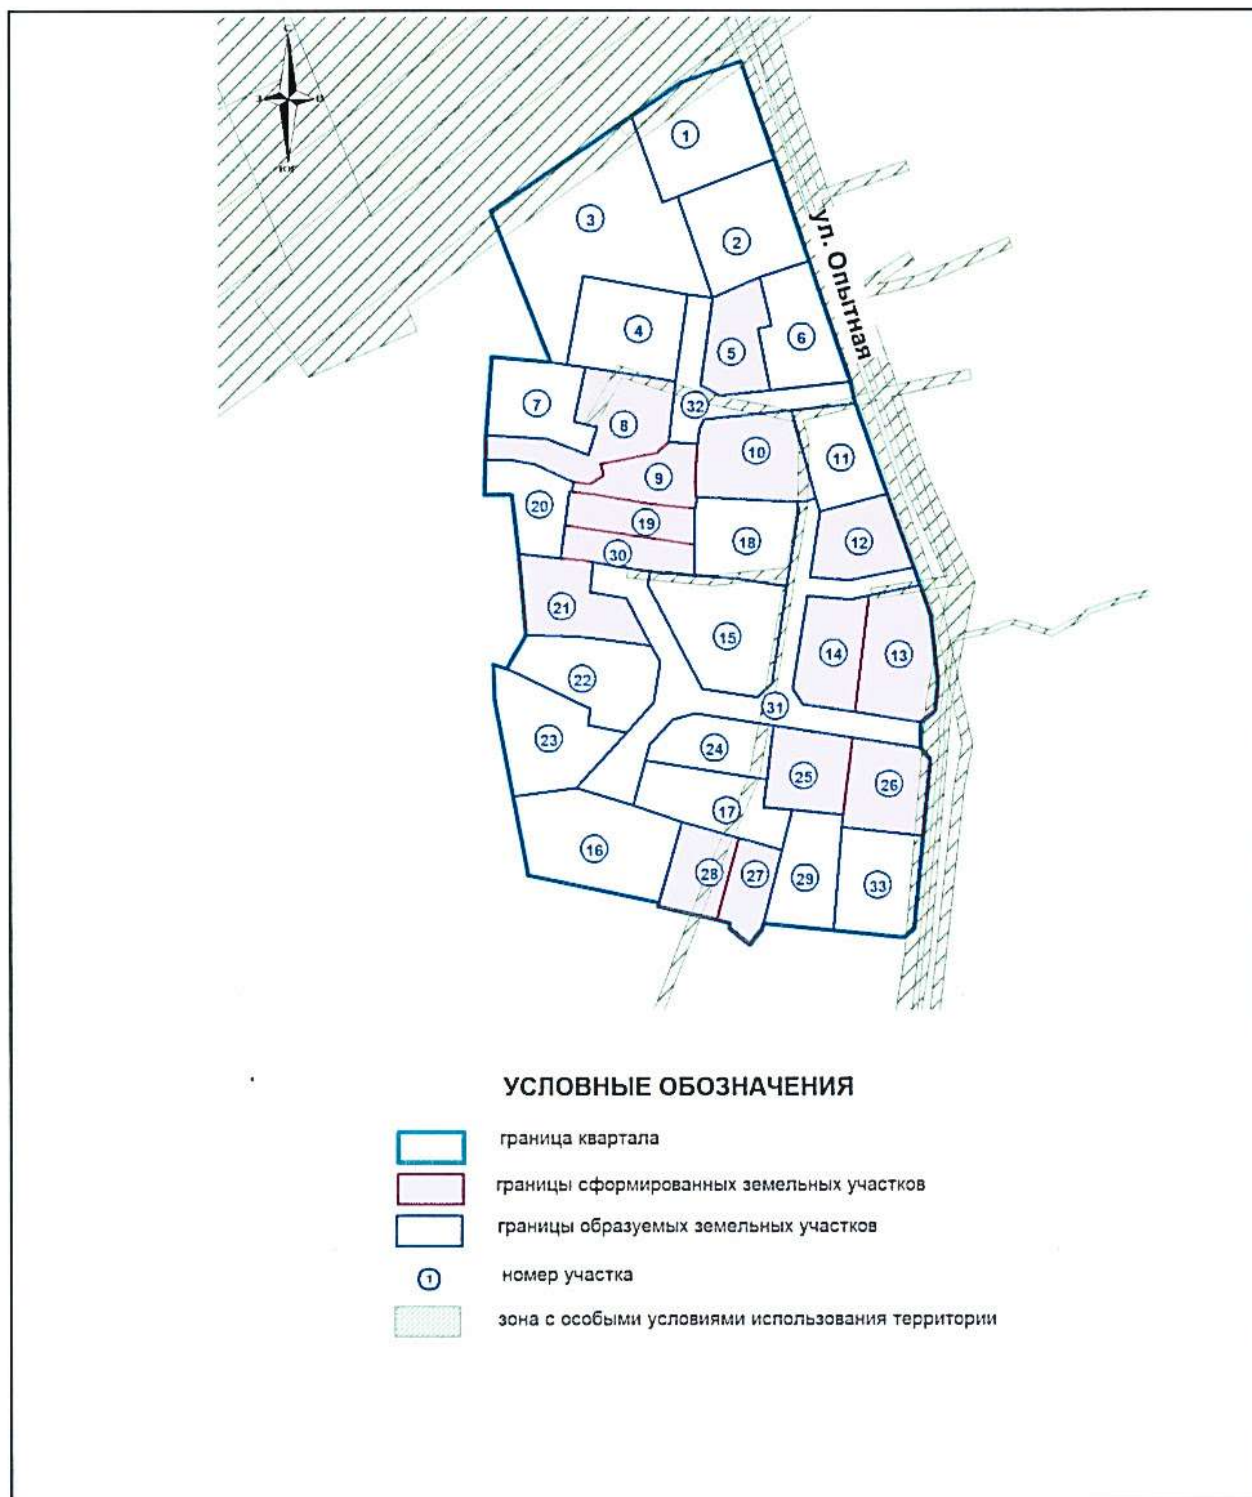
С
З
В
ЮГ

1
2
3
ул. Опытная
4
5
6
7
8
32
10
11
9
20
19
18
12
30
21
15
14
13
22
31
23
24
25
26
17
16
28
27
29
33

УСЛОВНЫЕ ОБОЗНАЧЕНИЯ

граница квартала

границы сформированных земельных участков

границы образуемых земельных участков

1 номер участка

зона с особыми условиями использования территории